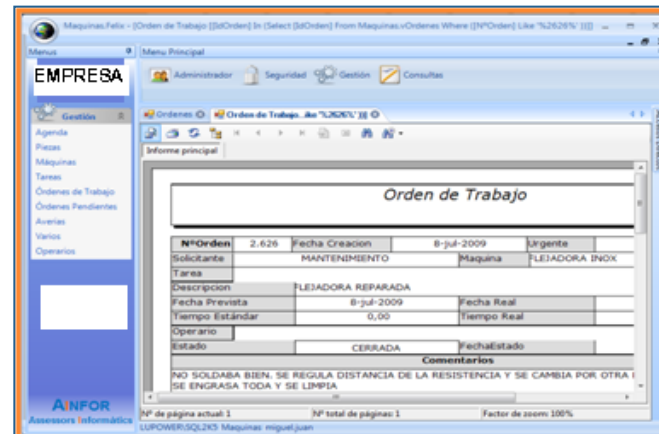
Maquinas.Felix - [Orden de Trabajo [[IdOrden] In (Select [IdOrden] From Maquinas.vOrdenes Where ([NºOrden] Like '%2626%' ))]]

Menus

Menu Principal

EMPRESA

Administrador Seguridad Gestión Consultas

Gestión

Agenda
Piezas
Máquinas
Tareas
Órdenes de Trabajo
Órdenes Pendientes
Averias
Varios
Operarios

Ordenes
Orden de Trabajo...ike '%2626%' ))]

Informe principal

Orden de Trabajo

| NºOrden | 2.626 | Fecha Creacion | 8-jul-2009 | Urgente | |
|---|---|---|---|---|---|
| Solicitante | MANTENIMIENTO | | | Maquina | FLEJADORA INOX |
| Tarea | | | | | |
| Descripcion | FLEJADORA REPARADA | | | | |
| Fecha Prevista | 8-jul-2009 | | | Fecha Real | |
| Tiempo Estándar | 0,00 | | | Tiempo Real | |
| Operario | | | | | |
| Estado | CERRADA | | | FechaEstado | |

Comentarios

NO SOLDABA BIEN. SE REGULA DISTANCIA DE LA RESISTENCIA Y SE CAMBIA POR OTRA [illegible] SE ENGRASA TODA Y SE LIMPIA

AINFOR
Assessors Informàtics

Nº de página actual: 1
Nº total de páginas: 1
Factor de zoom: 100%

LUPOWER\SQL2K5 Maquinas: miguel.juan